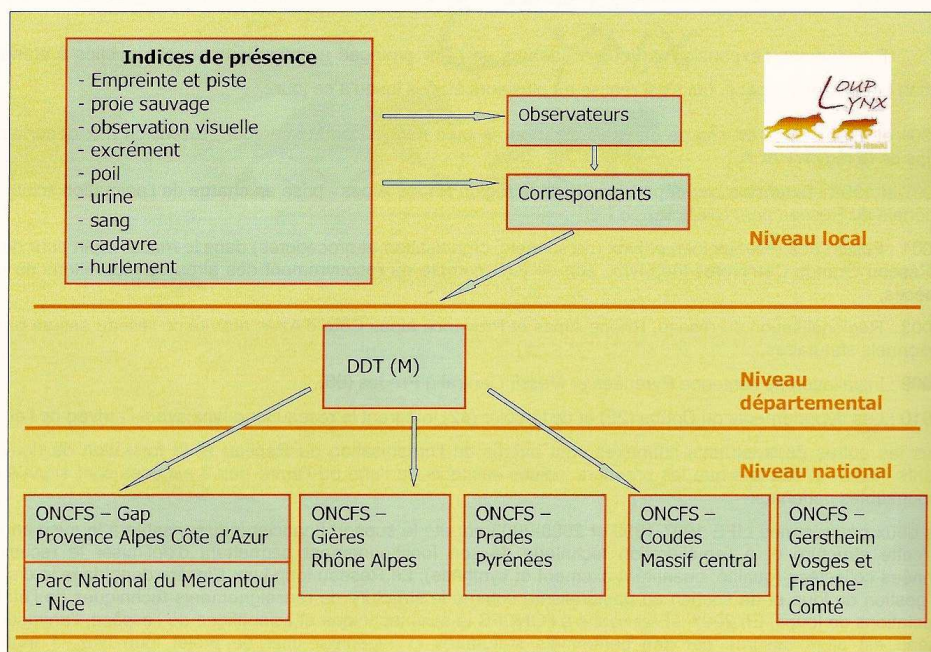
**Indices de présence**
- Empreinte et piste
- proie sauvage
- observation visuelle
- excrément
- poil
- urine
- sang
- cadavre
- hurlement

LOUP LYNX

Observateurs

Correspondants

Niveau local

DDT (M)

Niveau départemental

Niveau national

ONCFS – Gap
Provence Alpes Côte d'Azur

Parc National du Mercantour - Nice

ONCFS – Gières
Rhône Alpes

ONCFS – Prades
Pyrénées

ONCFS – Coudes
Massif central

ONCFS – Gerstheim
Vosges et Franche-Comté